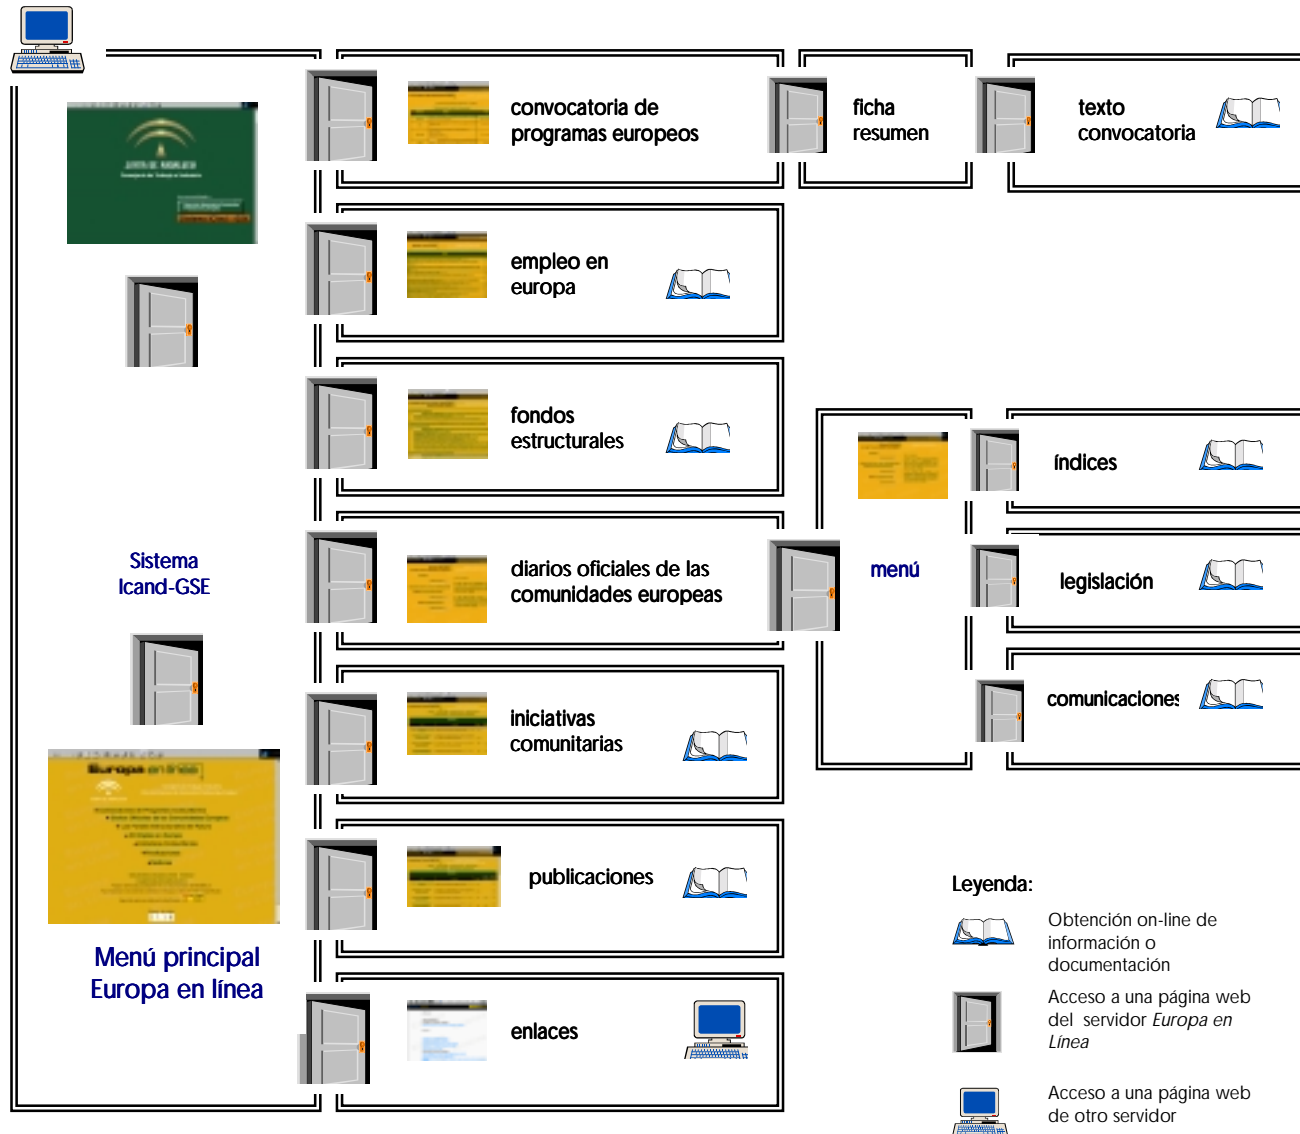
convocatoria de programas europeos

ficha resumen

texto convocatoria

empleo en europa

fondos estructurales

índices

Sistema Icand-GSE

diarios oficiales de las comunidades europeas

menú

legislación

iniciativas comunitarias

comunicaciones

publicaciones

Leyenda:

Obtención on-line de información o documentación

Menú principal Europa en línea

enlaces

Acceso a una página web del servidor *Europa en Línea*

Acceso a una página web de otro servidor